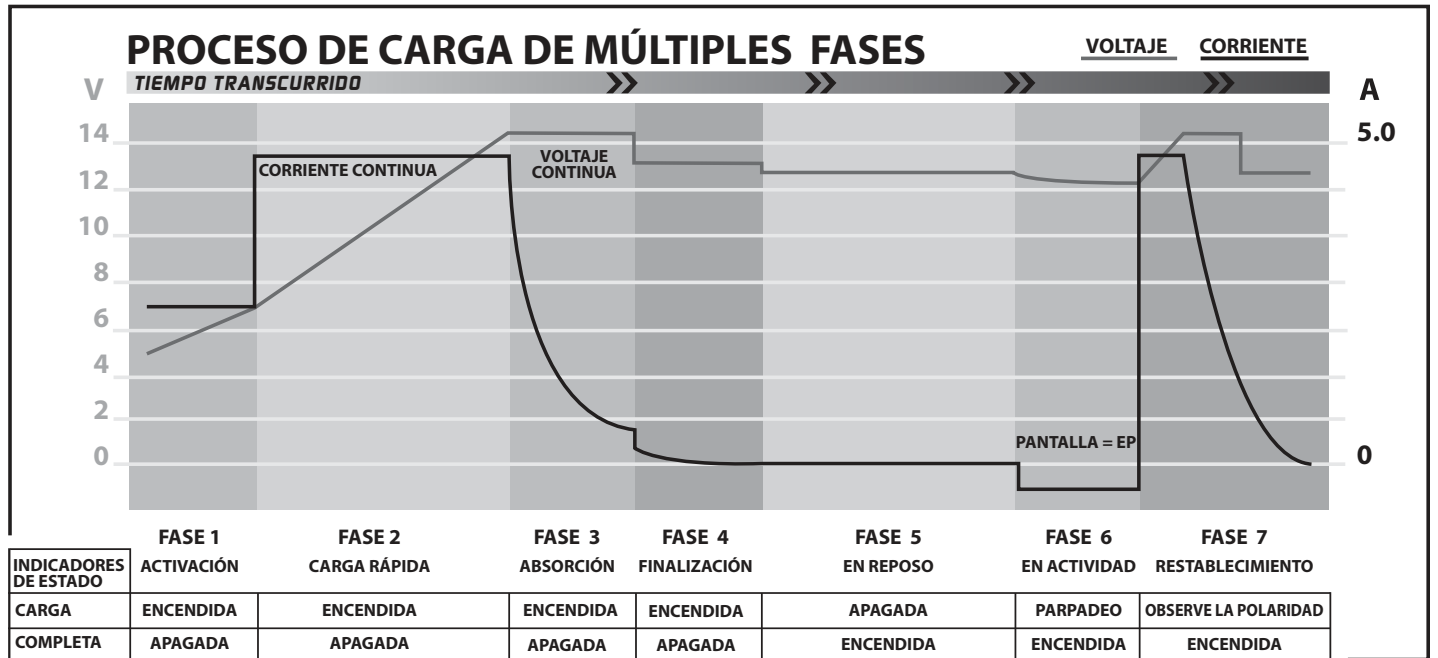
PROCESO DE CARGA DE MÚLTIPLES FASES

VOLTAJE CORRIENTE

V TIEMPO TRANSCURRIDO A

14
12
10
8
6
4
2
0

5.0
0

CORRIENTE CONTINUA

VOLTAJE CONTINUA

PANTALLA = EP

| INDICADORES DE ESTADO | FASE 1 ACTIVACIÓN | FASE 2 CARGA RÁPIDA | FASE 3 ABSORCIÓN | FASE 4 FINALIZACIÓN | FASE 5 EN REPOSO | FASE 6 EN ACTIVIDAD | FASE 7 RESTABLECIMIENTO |
|---|---|---|---|---|---|---|---|
| CARGA | ENCENDIDA | ENCENDIDA | ENCENDIDA | ENCENDIDA | APAGADA | PARPADEO | OBSERVE LA POLARIDAD |
| COMPLETA | APAGADA | APAGADA | APAGADA | APAGADA | ENCENDIDA | ENCENDIDA | ENCENDIDA |